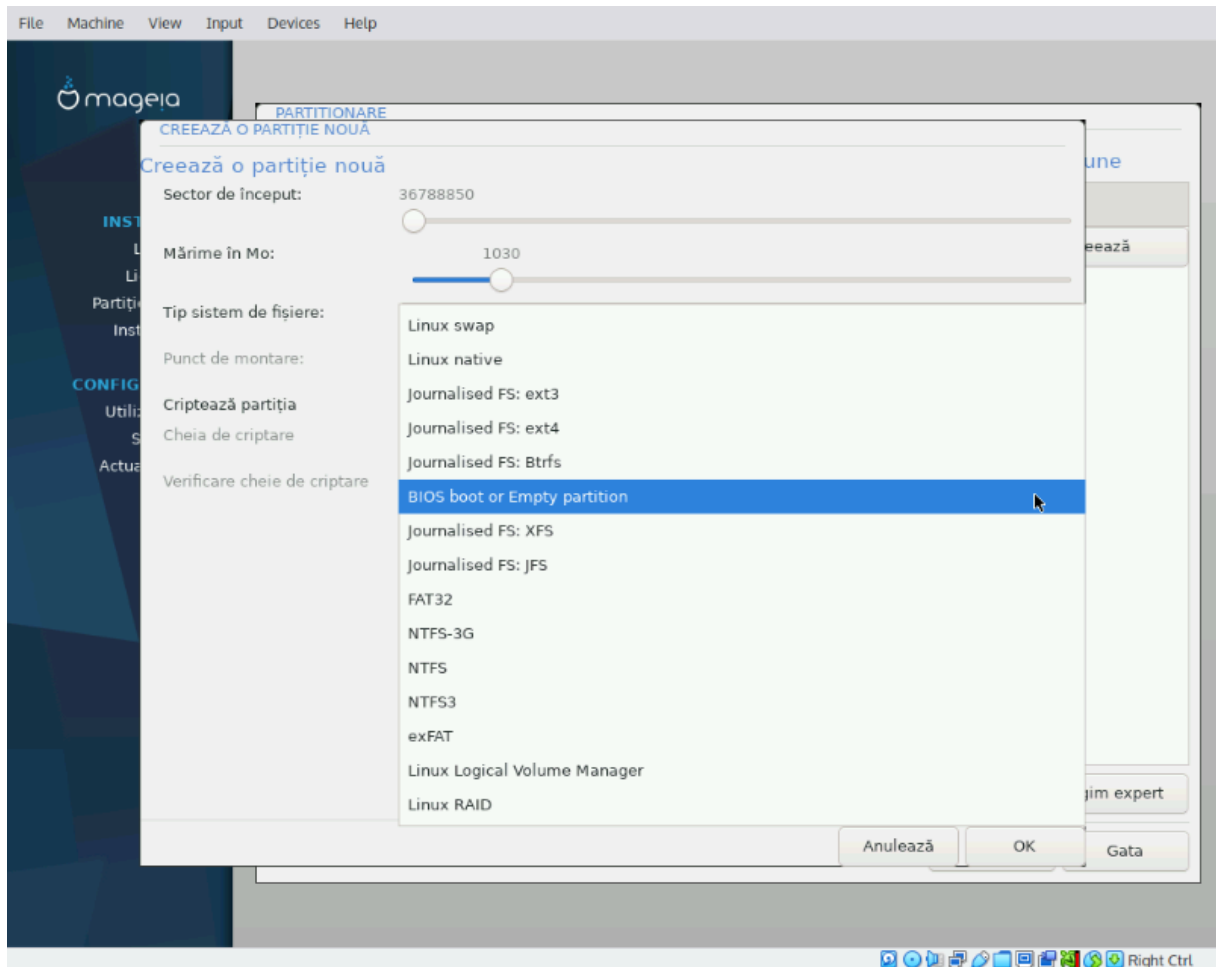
File Machine View Input Devices Help

mageia

INST
L
Li
Partiți
Inst

CONFIG
Utiliz
S
Actua

PARTIȚIONARE

une

eează

gim expert

Gata

CREEAZĂ O PARTIȚIE NOUĂ

Creează o partiție nouă

Sector de început: 36788850

Mărime în Mo: 1030

Tip sistem de fișiere:

Punct de montare:

Criptează partiția

Cheia de criptare

Verificare cheie de criptare

Linux swap
Linux native
Journalised FS: ext3
Journalised FS: ext4
Journalised FS: Btrfs
BIOS boot or Empty partition
Journalised FS: XFS
Journalised FS: JFS
FAT32
NTFS-3G
NTFS
NTFS3
exFAT
Linux Logical Volume Manager
Linux RAID

Anulează OK

Right Ctrl